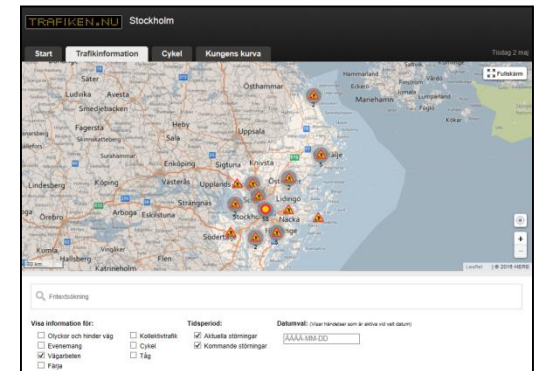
TRAFIKEN.NU Stockholm

Start Trafikinformation Cykel Kungens kurva

Tisdag 2 maj

Fullskärm

Säter Ludvika Avesta Smedjebacken Fagersta Skinnskatteberg Surahammar Heby Sala Uppsala Östhammar Hammarland Eckerö Mariehamn Lumparland Kökar Enköping Sigtuna Knivsta Norrtälje Lindesberg Köping Västerås Upplands Väsby Strängnäs Lidingö Nacka Örebro Arboga Eskilstuna Stockholm Södertälje Kumla Hallsberg Vingåker Flen Katrineholm

50 km

Leaflet | © 2016 HERE

Fritextsökning

Visa information för:
Olyckor och hinder väg
Evenemang
Vägarbeten
Färja
Kollektivtrafik
Cykel
Tåg

Tidsperiod:
Aktuella störningar
Kommande störningar

Datumval: (Visar händelser som är aktiva vid valt datum)
ÅÅÅÅ-MM-DD